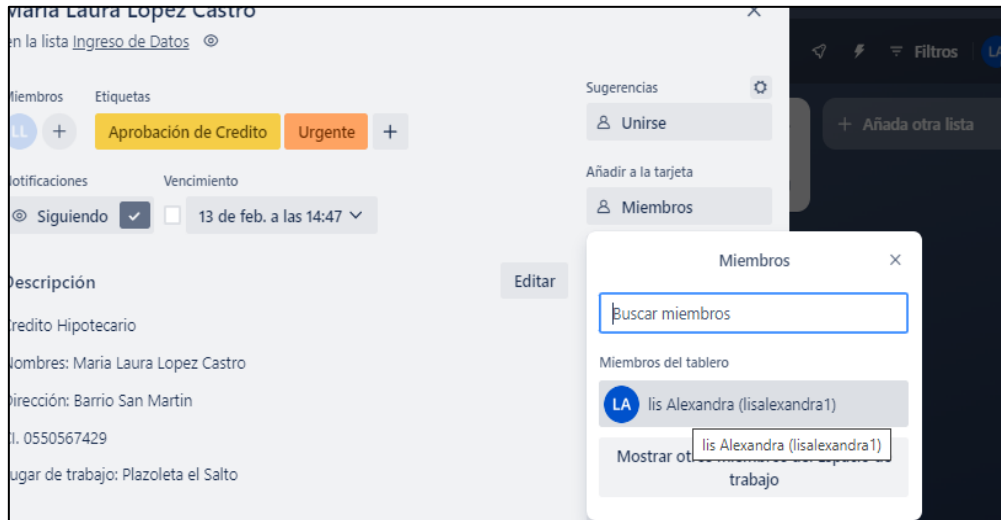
Maria Laura Lopez Castro
en la lista Ingreso de Datos

Miembros
LL +

Etiquetas
Aprobación de Credito Urgente +

Notificaciones
Siguiendo

Vencimiento
13 de feb. a las 14:47

Descripción
Editar

Credito Hipotecario
Nombres: Maria Laura Lopez Castro
Dirección: Barrio San Martin
I. 0550567429
Lugar de trabajo: Plazoleta el Salto

Sugerencias
Unirse

Añadir a la tarjeta
Miembros

Filtros
LA
+ Añada otra lista

Miembros
×
Buscar miembros
Miembros del tablero
LA lis Alexandra (lisalexandra1)
lis Alexandra (lisalexandra1)
Mostrar otr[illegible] trabajo